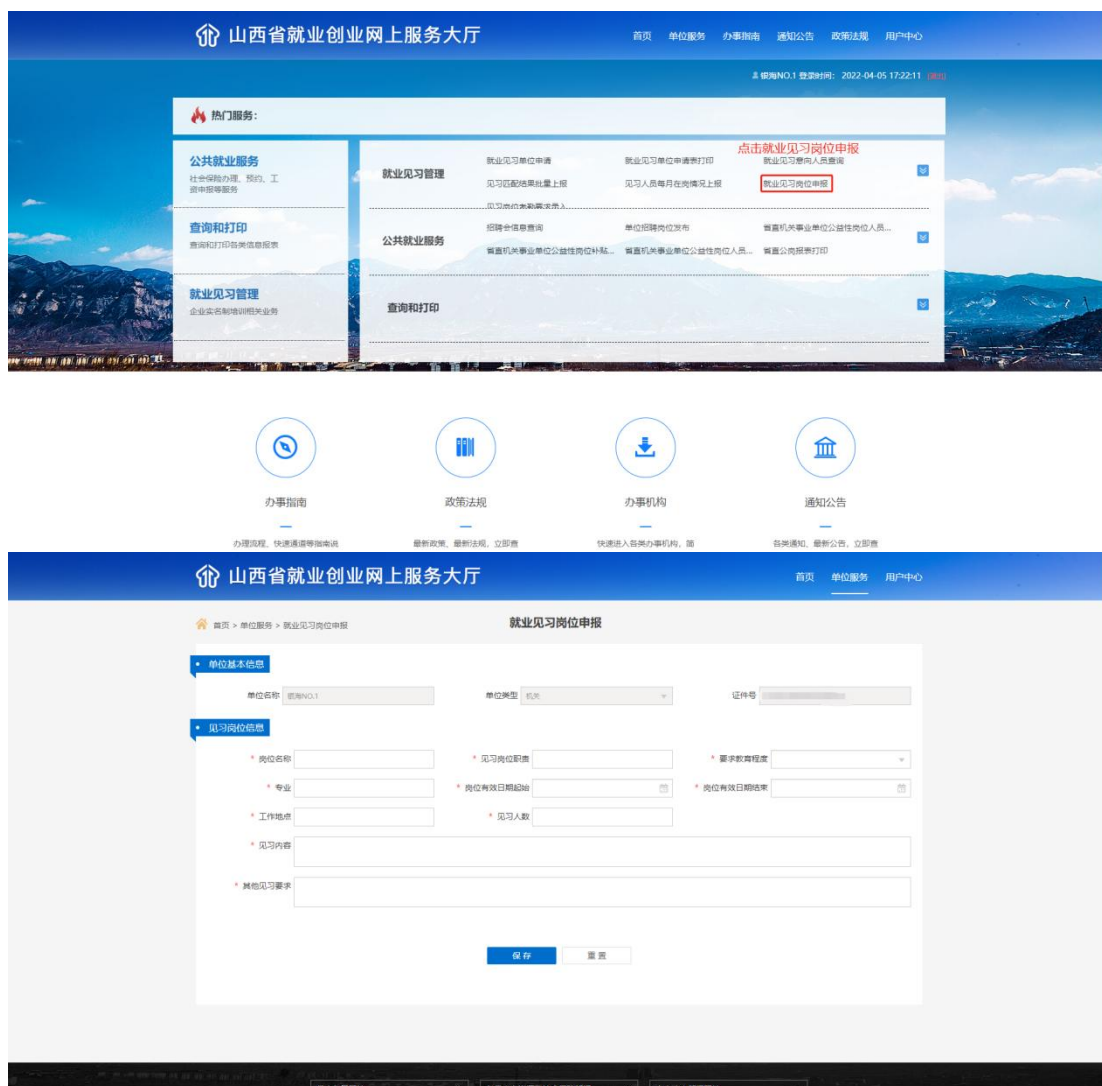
山西省就业创业网上服务大厅

首页 单位服务 办事指南 通知公告 政策法规 用户中心

银海NO.1 登录时间：2022-04-05 17:22:11 [退出]

热门服务：

公共就业服务
社会保险办理、预约、工资申报等服务

查询和打印
查询和打印各类信息报表

就业见习管理
企业实名制培训相关业务

就业见习管理
就业见习单位申请
就业见习单位申请表打印
就业见习意向人员查询
见习匹配结果批量上报
见习人员每月在岗情况上报
就业见习岗位申报
点击就业见习岗位申报
见习岗位考勤登记录入

公共就业服务
招聘会信息查询
单位招聘岗位发布
省直机关事业单位公益性岗位人员...
省直机关事业单位公益性岗位补贴...
省直机关事业单位公益性岗位人员...
省直公岗报表打印

查询和打印

办事指南
办理流程、快速通道等指南说

政策法规
最新政策、最新法规，立即查

办事机构
快速进入各类办事机构，随

通知公告
各类通知、最新公告，立即查

山西省就业创业网上服务大厅

首页 单位服务 用户中心

首页 > 单位服务 > 就业见习岗位申报

就业见习岗位申报

单位基本信息

单位名称 银海NO.1
单位类型 机关
证件号 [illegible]

见习岗位信息

* 岗位名称
* 见习岗位职责
* 要求教育程度
* 专业
* 岗位有效日期起始
* 岗位有效日期结束
* 工作地点
* 见习人数
* 见习内容
* 其他见习要求

保存 重置